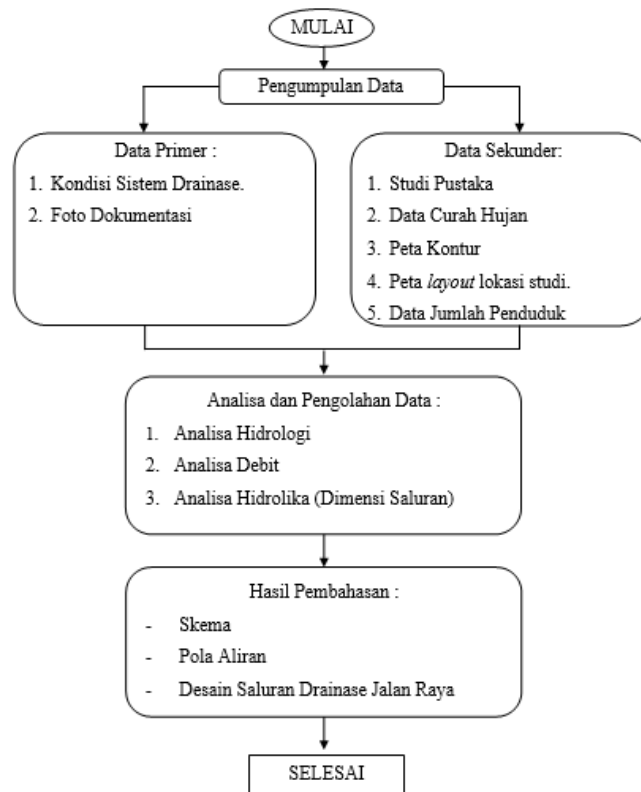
MULAI

Pengumpulan Data

Data Primer :
1. Kondisi Sistem Drainase.
2. Foto Dokumentasi

Data Sekunder:
1. Studi Pustaka
2. Data Curah Hujan
3. Peta Kontur
4. Peta *layout* lokasi studi.
5. Data Jumlah Penduduk

Analisa dan Pengolahan Data :
1. Analisa Hidrologi
2. Analisa Debit
3. Analisa Hidrolika (Dimensi Saluran)

Hasil Pembahasan :
- Skema
- Pola Aliran
- Desain Saluran Drainase Jalan Raya

SELESAI